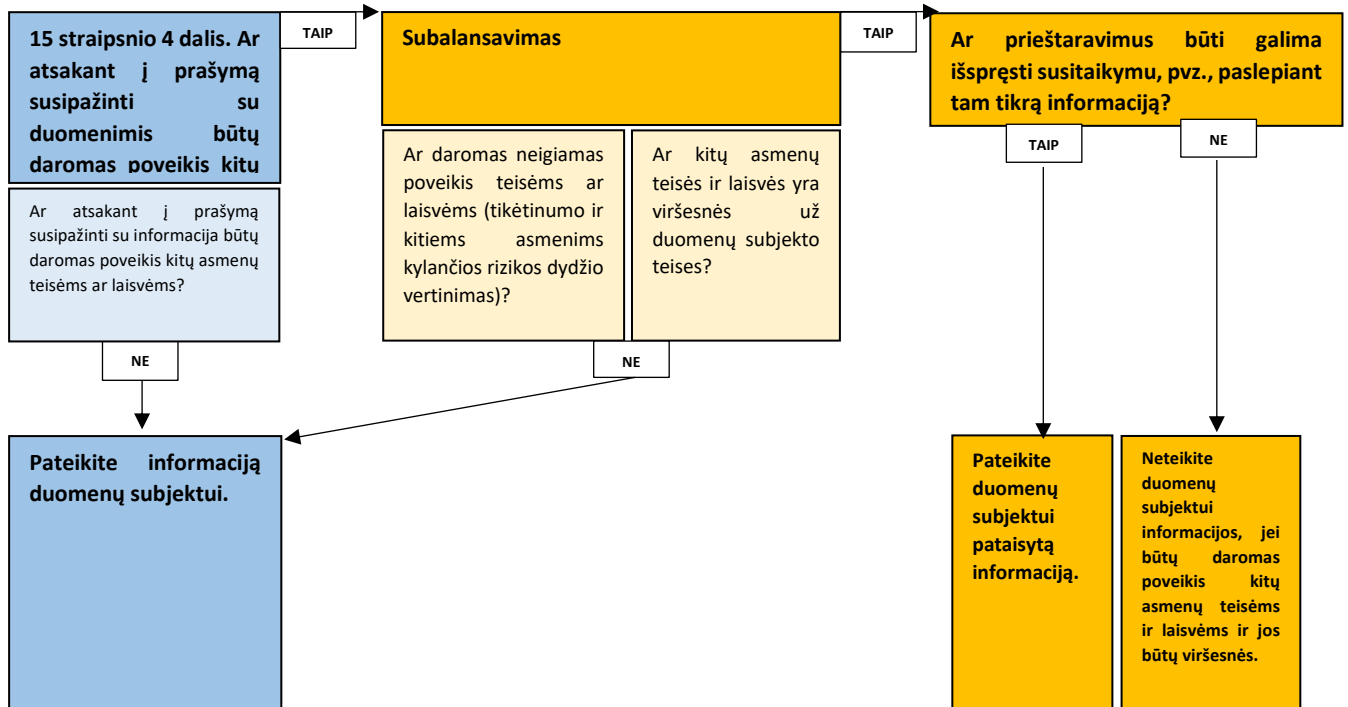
15 straipsnio 4 dalis. Ar atsakant į prašymą susipažinti su duomenimis būtų daromas poveikis kitų

Ar atsakant į prašymą susipažinti su informacija būtų daromas poveikis kitų asmenų teisėms ar laisvėms?

TAIP

Subalansavimas

Ar daromas neigiamas poveikis teisėms ar laisvėms (tikėtinumo ir kitiems asmenims kylančios rizikos dydžio vertinimas)?

Ar kitų asmenų teisės ir laisvės yra viršesnės už duomenų subjekto teises?

TAIP

Ar prieštaravimus būti galima išspręsti susitaikymu, pvz., paslepiant tam tikrą informaciją?

TAIP

NE

NE

NE

Pateikite informaciją duomenų subjektui.

Pateikite duomenų subjektui pataisytą informaciją.

Neteikite duomenų subjektui informacijos, jei būtų daromas poveikis kitų asmenų teisėms ir laisvėms ir jos būtų viršesnės.